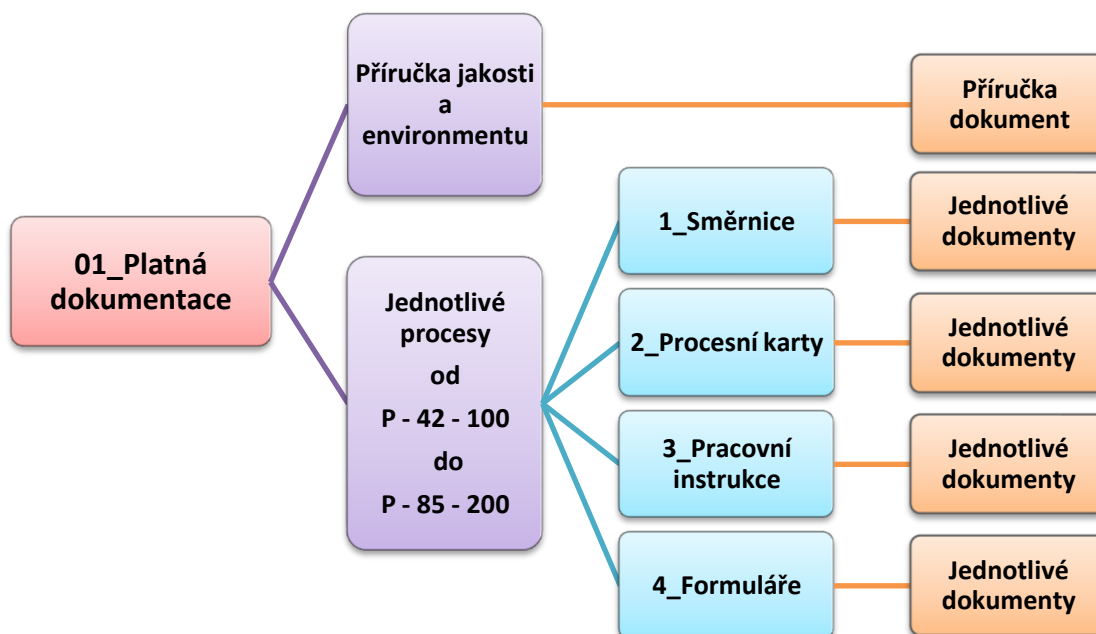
01_Platná dokumentace

Příručka jakosti a environmentu

Příručka dokument

Jednotlivé procesy od P - 42 - 100 do P - 85 - 200

1_Směrnice

Jednotlivé dokumenty

2_Procesní karty

Jednotlivé dokumenty

3_Pracovní instrukce

Jednotlivé dokumenty

4_Formuláře

Jednotlivé dokumenty